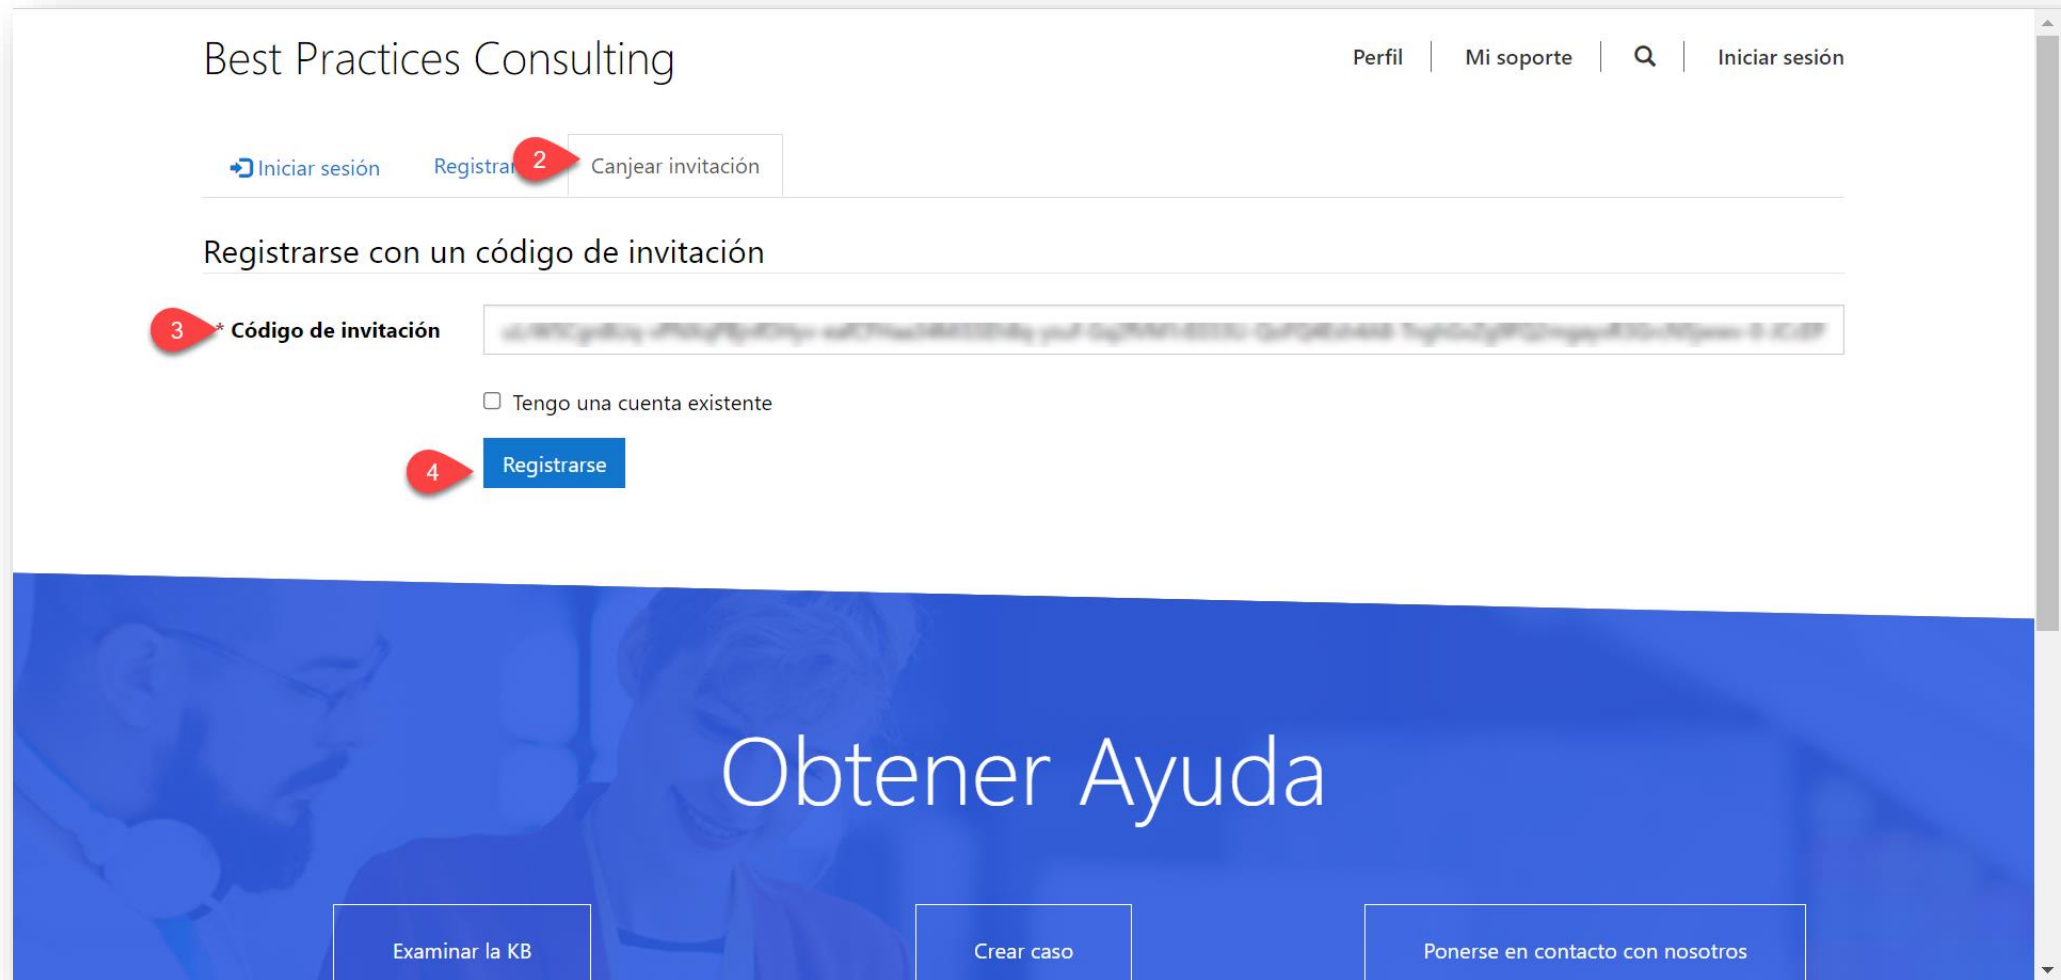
Best Practices Consulting

Perfil | Mi soporte | Iniciar sesión

Iniciar sesión Registrar 2 Canjear invitación

Registrarse con un código de invitación

3 * Código de invitación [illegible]

Tengo una cuenta existente

4 Registrarse

Obtener Ayuda

Examinar la KB

Crear caso

Ponerse en contacto con nosotros